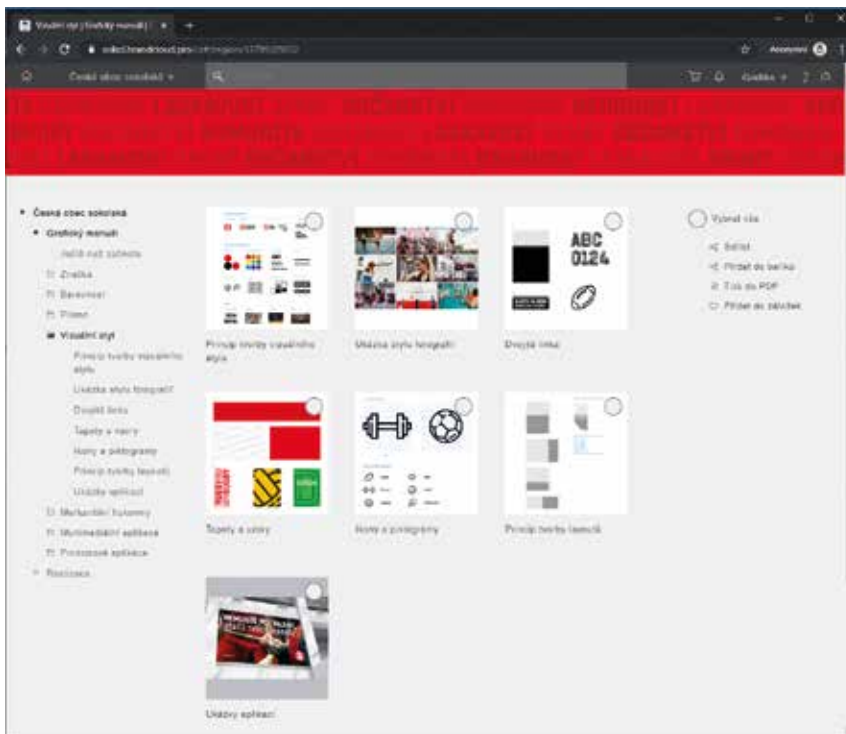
Vizuální styl | Grafický manuál | ×  +

sokol.brandcloud.pro/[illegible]

Anonymní

Česká obec sokolská

Grafika

Česká obec sokolská
Grafický manuál
Jak to celé začalo
Značka
Barevnost
Písmo
Vizuální styl
Princip tvorby vizuálního stylu
Ukázka stylu fotografií
Doplňkové linky
Tapety a vzory
Ikony a piktogramy
Princip tvorby layoutů
Ukázky aplikací
Merkantilní tiskoviny
Multimediální aplikace
Propagační aplikace
Rozcestník

Princip tvorby vizuálního stylu

Ukázka stylu fotografií

ABC
0124

Doplňkové linky

Tapety a vzory

Ikony a piktogramy

Princip tvorby layoutů

Ukázky aplikací

Vybrat vše
Sdílet
Přidat do košíku
Tisk do PDF
Přidat do záložek